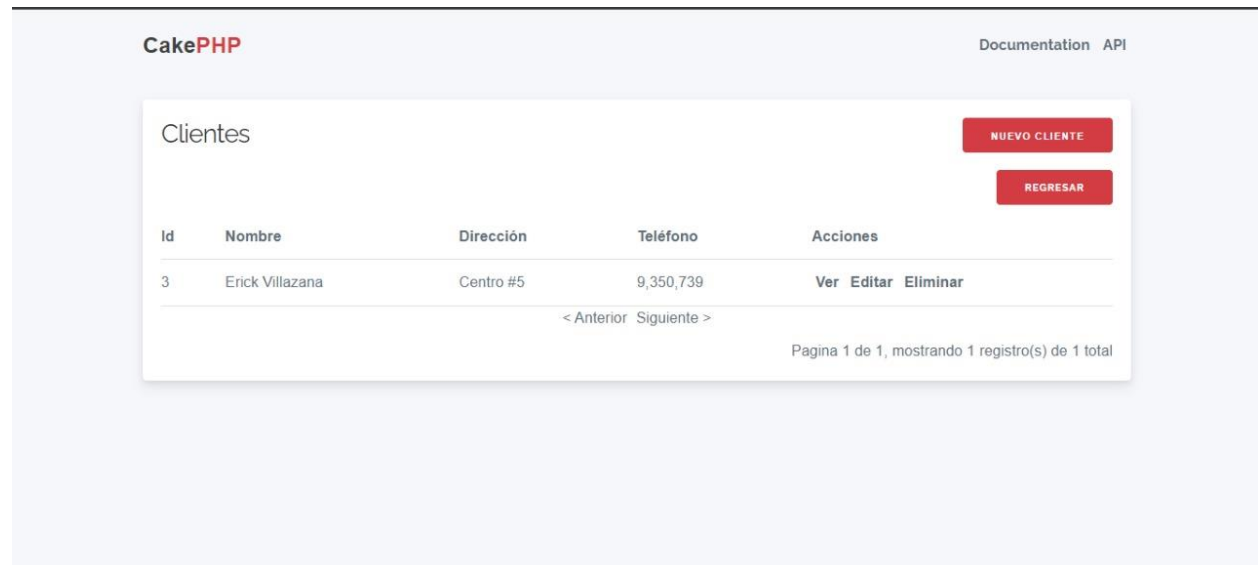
CakePHP

Documentation API

Clientes

NUEVO CLIENTE

REGRESAR

| Id | Nombre | Dirección | Teléfono | Acciones |
|---|---|---|---|---|
| 3 | Erick Villazana | Centro #5 | 9,350,739 | Ver Editar Eliminar |

< Anterior Siguiente >

Pagina 1 de 1, mostrando 1 registro(s) de 1 total